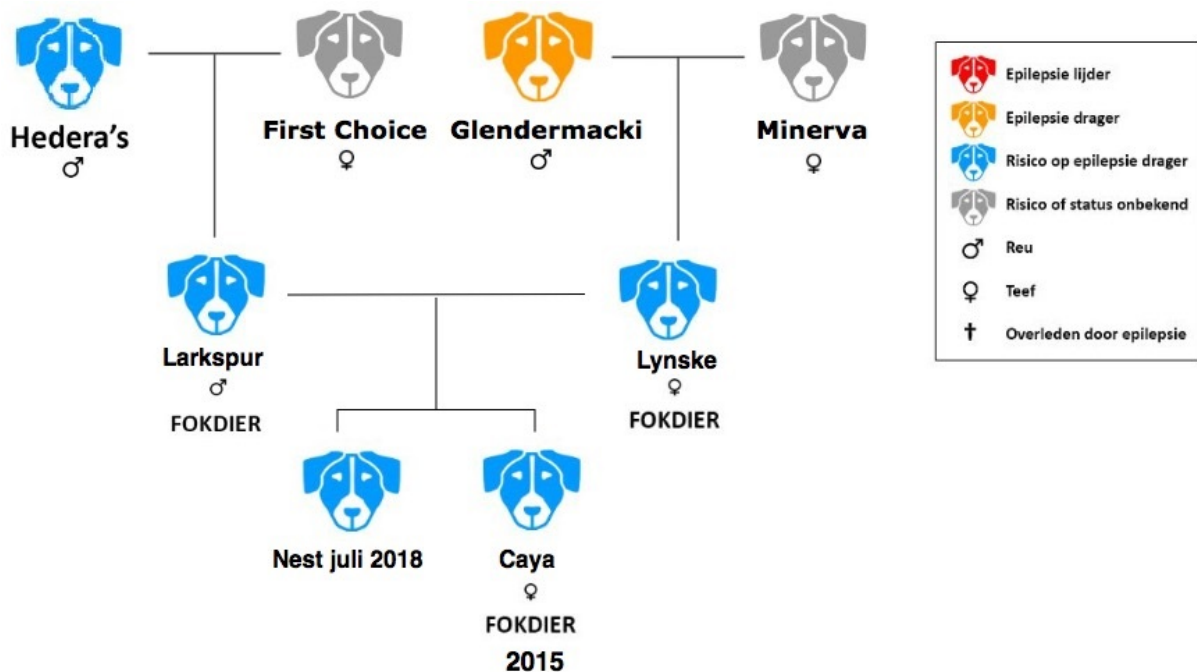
Hedera's
♂

First Choice
♀

Glendermacki
♂

Minerva
♀

Epilepsie lijder
Epilepsie drager
Risico op epilepsie drager
Risico of status onbekend
♂ Reu
♀ Teef
† Overleden door epilepsie

Larkspur
♂
FOKDIER

Lynske
♀
FOKDIER

Nest juli 2018

Caya
♀
FOKDIER
2015